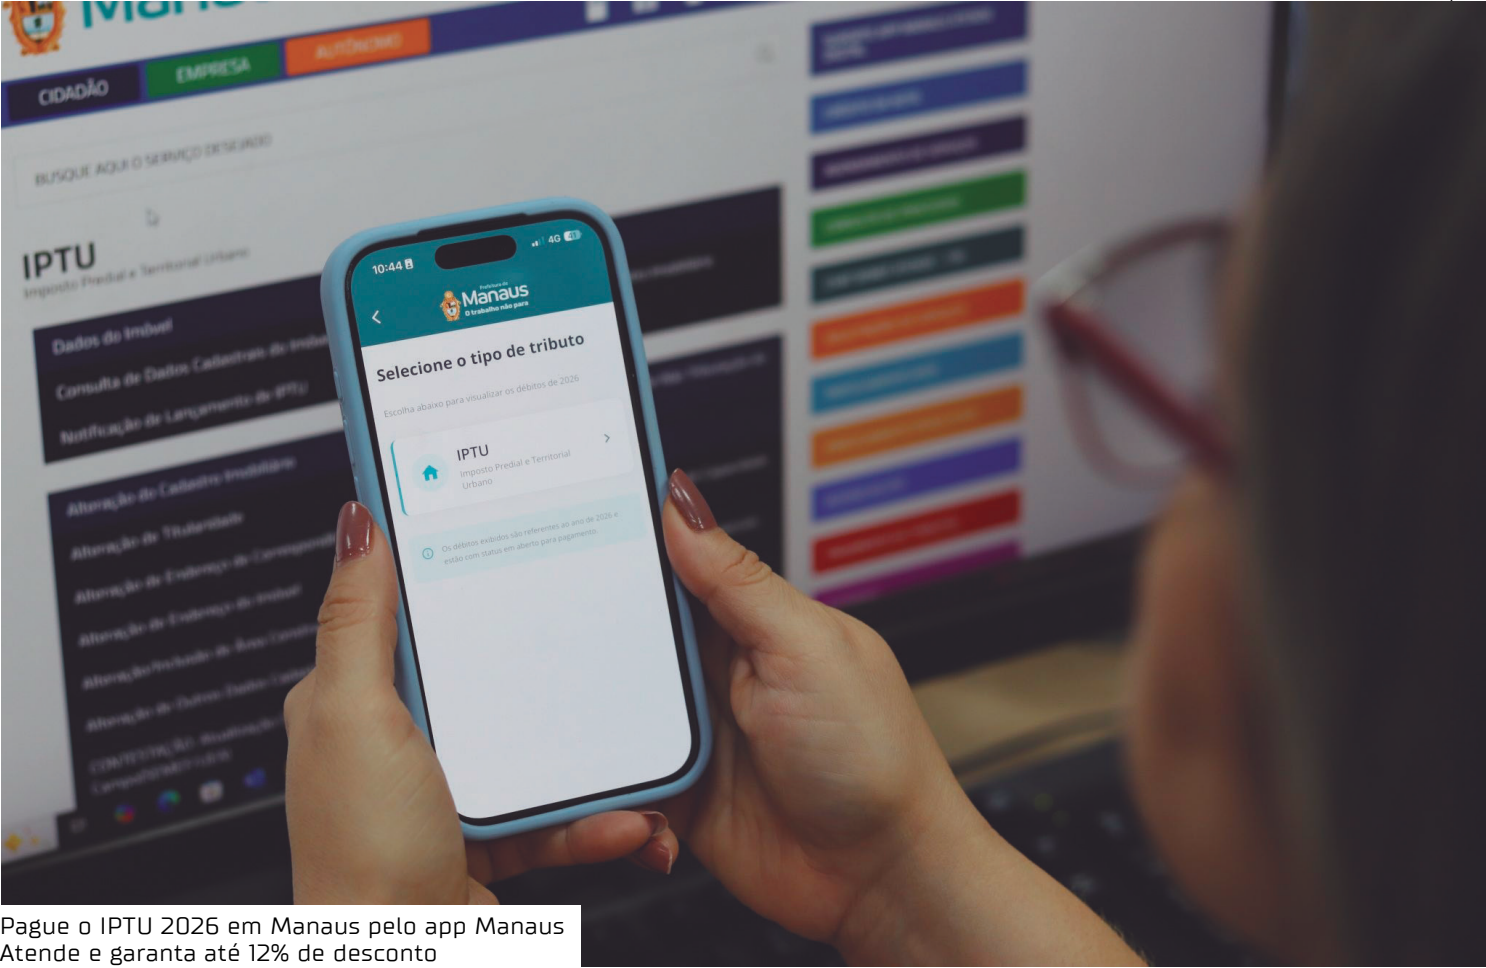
CIDADÃO
EMPRESA
AUTÔNOMO

BUSQUE AQUI O SERVIÇO DESEJADO

IPTU
Imposto Predial e Territorial Urbano

Dados do Imóvel
Consulta de Dados Cadastrais do Imóvel
Notificação de Lançamento do IPTU

Alteração do Cadastro Imobiliário
Alteração de Titularidade
Alteração de Endereço de Correspondência
Alteração de Endereço do Imóvel
Alteração de Inclusão de Área Construída
Alteração de Outros Dados Cadastrais

10:44
4G
Prefeitura de Manaus
O trabalho não para

Selecione o tipo de tributo
Escolha abaixo para visualizar os débitos de 2026

IPTU
Imposto Predial e Territorial Urbano

Os débitos exibidos são referentes ao ano de 2026 e estão com status em aberto para pagamento.

Pague o IPTU 2026 em Manaus pelo app Manaus Atende e garanta até 12% de desconto